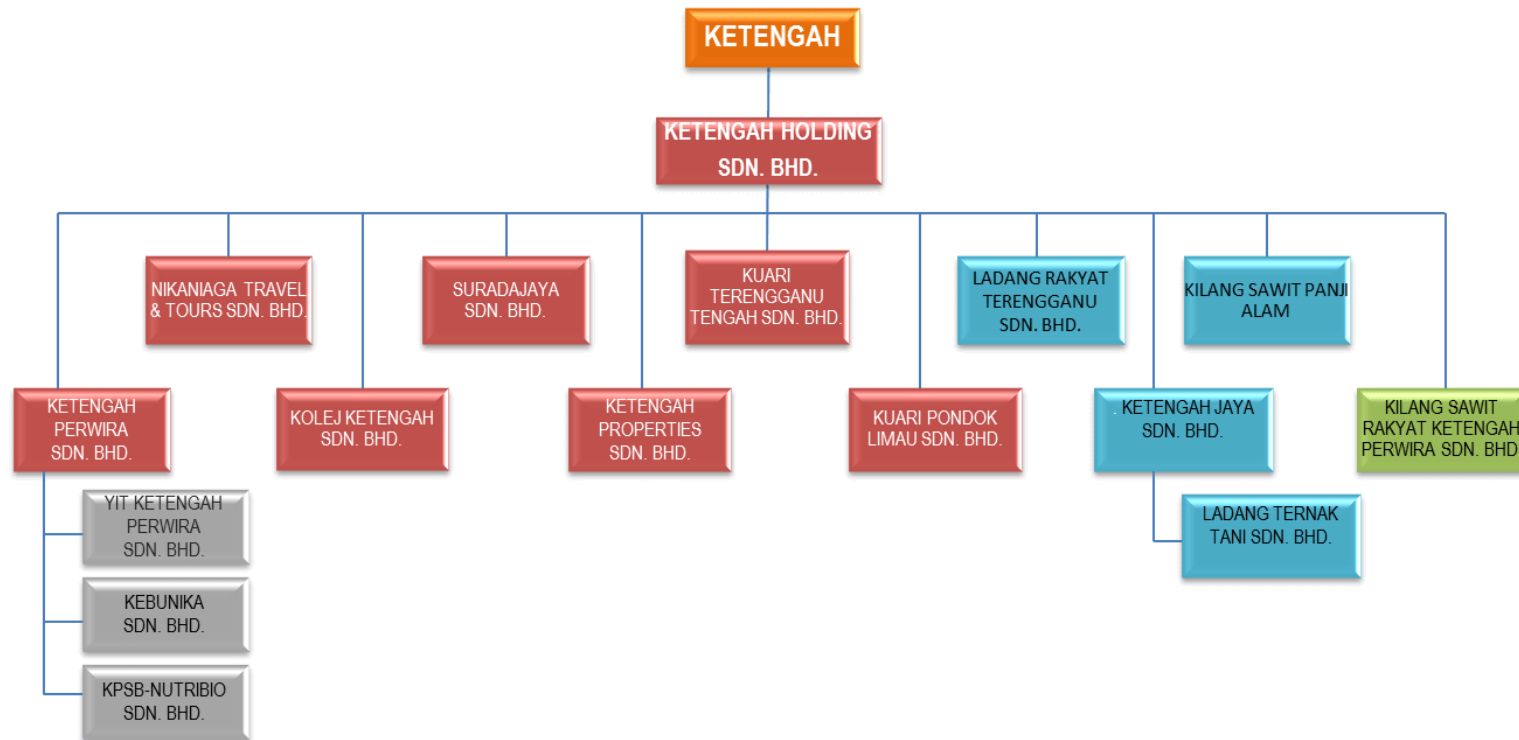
KETENGAH

KETENGAH HOLDING SDN. BHD.

NIKANIAGA TRAVEL & TOURS SDN. BHD.

SURADAJAYA SDN. BHD.

KUARI TERENGGANU TENGAH SDN. BHD.

LADANG RAKYAT TERENGGANU SDN. BHD.

KILANG SAWIT PANJI ALAM

KETENGAH PERWIRA SDN. BHD.

KOLEJ KETENGAH SDN. BHD.

KETENGAH PROPERTIES SDN. BHD.

KUARI PONDOK LIMAU SDN. BHD.

. KETENGAH JAYA SDN. BHD.

KILANG SAWIT RAKYAT KETENGAH PERWIRA SDN. BHD

YIT KETENGAH PERWIRA SDN. BHD.

KEBUNIKA SDN. BHD.

KPSB-NUTRIBIO SDN. BHD.

LADANG TERNAK TANI SDN. BHD.